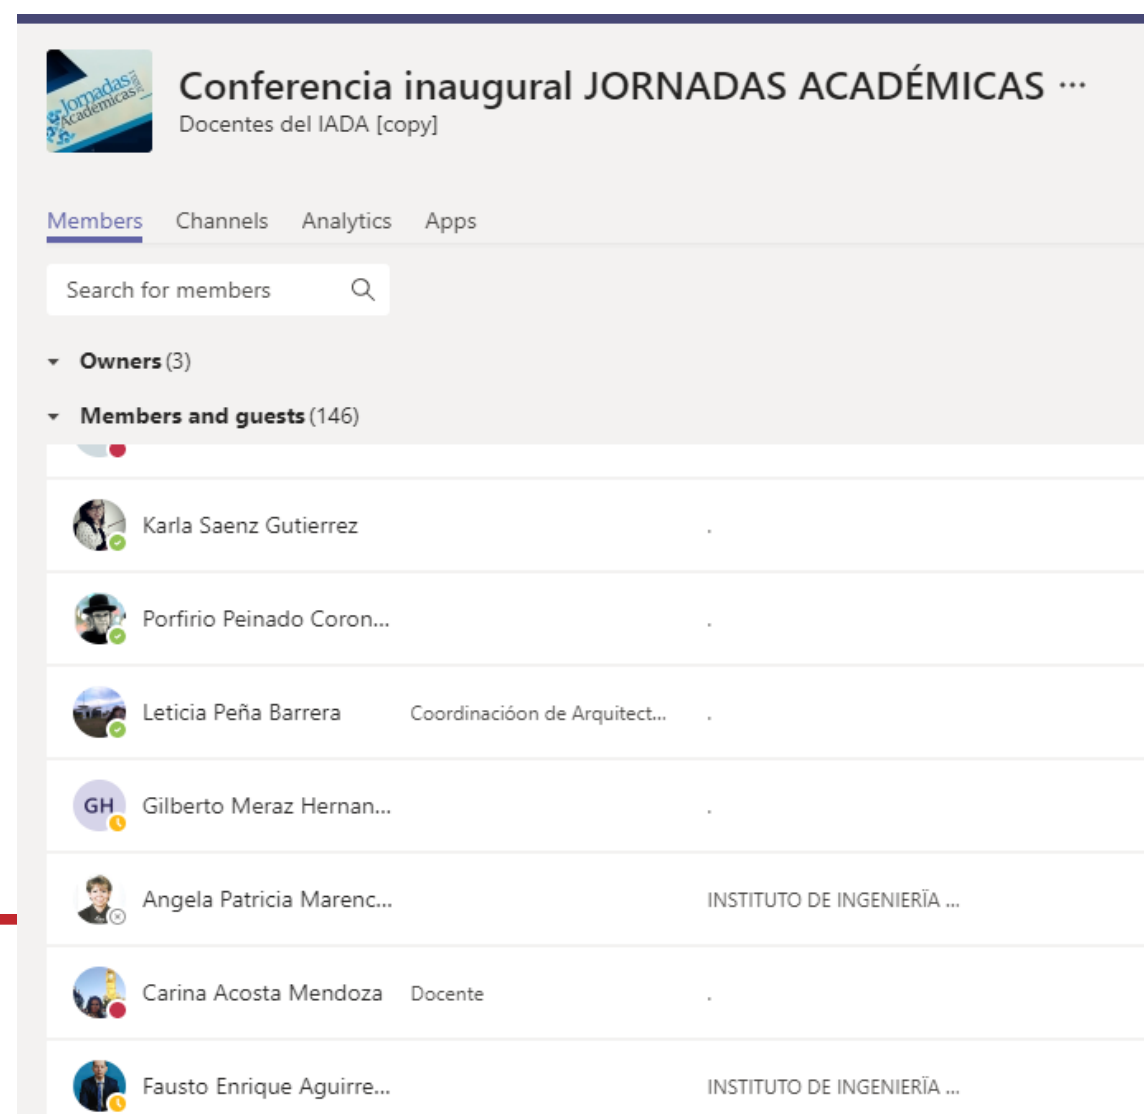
Jornadas Académicas

Conferencia inaugural JORNADAS ACADÉMICAS ···
Docentes del IADA [copy]

Members Channels Analytics Apps

Search for members

Owners (3)

Members and guests (146)

Karla Saenz Gutierrez .

Porfirio Peinado Coron... .

Leticia Peña Barrera Coordinacióon de Arquitect... .

GH Gilberto Meraz Hernan... .

Angela Patricia Marenc... INSTITUTO DE INGENIERĪA ...

Carina Acosta Mendoza Docente .

Fausto Enrique Aguirre... INSTITUTO DE INGENIERĪA ...